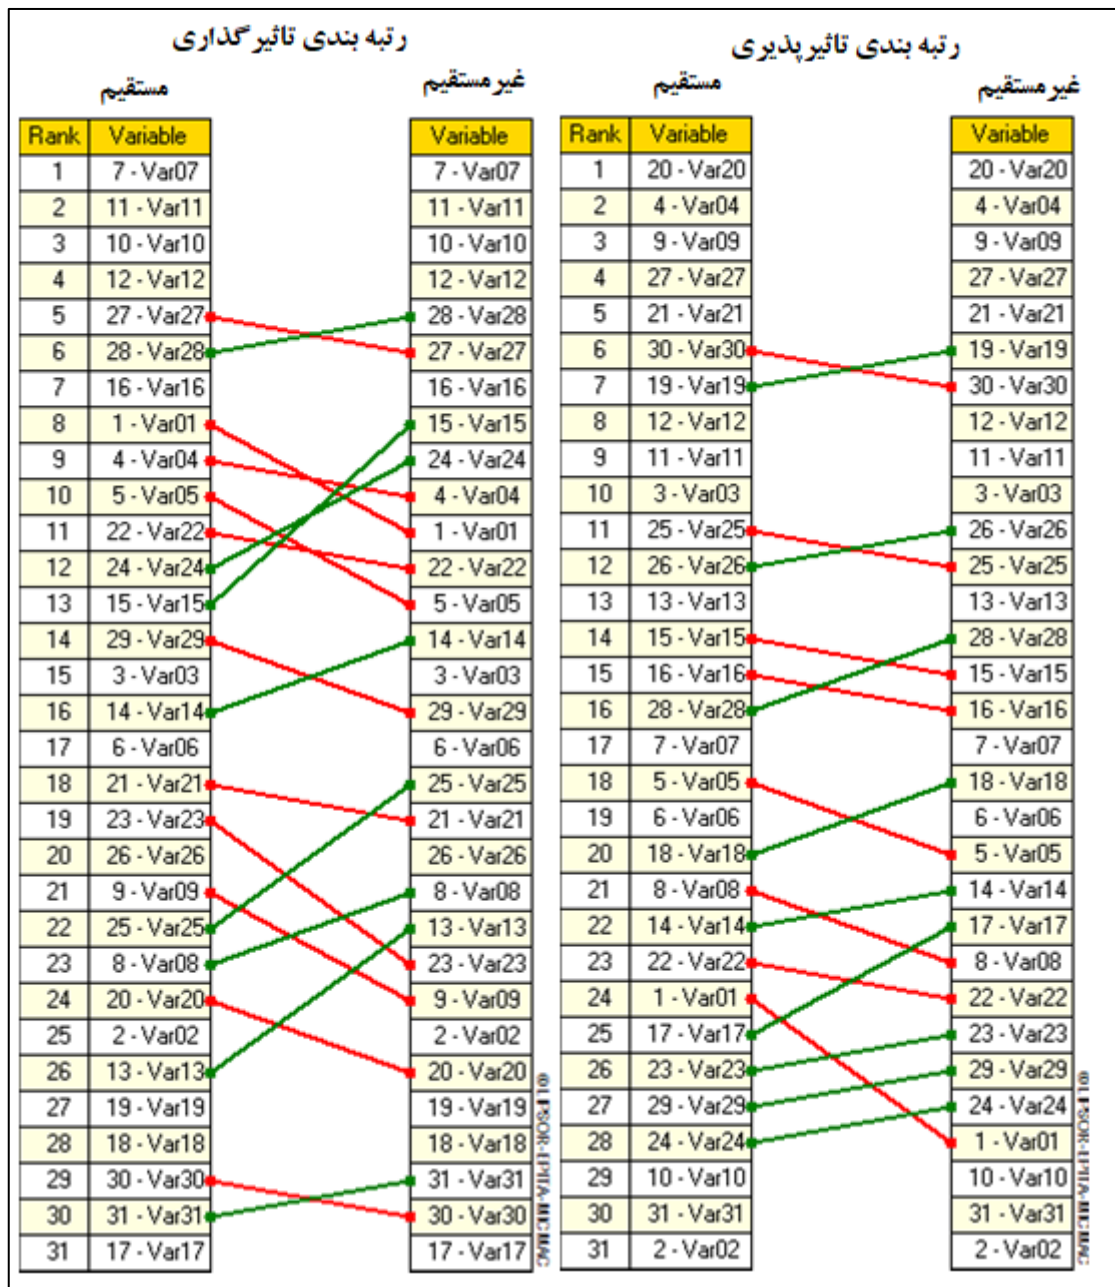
رتبه بندی تاثیرگذاری

مستقیم

| Rank | Variable |
|---|---|
| 1 | 7 - Var07 |
| 2 | 11 - Var11 |
| 3 | 10 - Var10 |
| 4 | 12 - Var12 |
| 5 | 27 - Var27 |
| 6 | 28 - Var28 |
| 7 | 16 - Var16 |
| 8 | 1 - Var01 |
| 9 | 4 - Var04 |
| 10 | 5 - Var05 |
| 11 | 22 - Var22 |
| 12 | 24 - Var24 |
| 13 | 15 - Var15 |
| 14 | 29 - Var29 |
| 15 | 3 - Var03 |
| 16 | 14 - Var14 |
| 17 | 6 - Var06 |
| 18 | 21 - Var21 |
| 19 | 23 - Var23 |
| 20 | 26 - Var26 |
| 21 | 9 - Var09 |
| 22 | 25 - Var25 |
| 23 | 8 - Var08 |
| 24 | 20 - Var20 |
| 25 | 2 - Var02 |
| 26 | 13 - Var13 |
| 27 | 19 - Var19 |
| 28 | 18 - Var18 |
| 29 | 30 - Var30 |
| 30 | 31 - Var31 |
| 31 | 17 - Var17 |

غیرمستقیم

| Variable |
|---|
| 7 - Var07 |
| 11 - Var11 |
| 10 - Var10 |
| 12 - Var12 |
| 28 - Var28 |
| 27 - Var27 |
| 16 - Var16 |
| 15 - Var15 |
| 24 - Var24 |
| 4 - Var04 |
| 1 - Var01 |
| 22 - Var22 |
| 5 - Var05 |
| 14 - Var14 |
| 3 - Var03 |
| 29 - Var29 |
| 6 - Var06 |
| 25 - Var25 |
| 21 - Var21 |
| 26 - Var26 |
| 8 - Var08 |
| 13 - Var13 |
| 23 - Var23 |
| 9 - Var09 |
| 2 - Var02 |
| 20 - Var20 |
| 19 - Var19 |
| 18 - Var18 |
| 31 - Var31 |
| 30 - Var30 |
| 17 - Var17 |

©LIPSOR-EPITA-MICMAC

رتبه بندی تاثیرپذیری

مستقیم

| Rank | Variable |
|---|---|
| 1 | 20 - Var20 |
| 2 | 4 - Var04 |
| 3 | 9 - Var09 |
| 4 | 27 - Var27 |
| 5 | 21 - Var21 |
| 6 | 30 - Var30 |
| 7 | 19 - Var19 |
| 8 | 12 - Var12 |
| 9 | 11 - Var11 |
| 10 | 3 - Var03 |
| 11 | 25 - Var25 |
| 12 | 26 - Var26 |
| 13 | 13 - Var13 |
| 14 | 15 - Var15 |
| 15 | 16 - Var16 |
| 16 | 28 - Var28 |
| 17 | 7 - Var07 |
| 18 | 5 - Var05 |
| 19 | 6 - Var06 |
| 20 | 18 - Var18 |
| 21 | 8 - Var08 |
| 22 | 14 - Var14 |
| 23 | 22 - Var22 |
| 24 | 1 - Var01 |
| 25 | 17 - Var17 |
| 26 | 23 - Var23 |
| 27 | 29 - Var29 |
| 28 | 24 - Var24 |
| 29 | 10 - Var10 |
| 30 | 31 - Var31 |
| 31 | 2 - Var02 |

غیرمستقیم

| Variable |
|---|
| 20 - Var20 |
| 4 - Var04 |
| 9 - Var09 |
| 27 - Var27 |
| 21 - Var21 |
| 19 - Var19 |
| 30 - Var30 |
| 12 - Var12 |
| 11 - Var11 |
| 3 - Var03 |
| 26 - Var26 |
| 25 - Var25 |
| 13 - Var13 |
| 28 - Var28 |
| 15 - Var15 |
| 16 - Var16 |
| 7 - Var07 |
| 18 - Var18 |
| 6 - Var06 |
| 5 - Var05 |
| 14 - Var14 |
| 17 - Var17 |
| 8 - Var08 |
| 22 - Var22 |
| 23 - Var23 |
| 29 - Var29 |
| 24 - Var24 |
| 1 - Var01 |
| 10 - Var10 |
| 31 - Var31 |
| 2 - Var02 |

©LIPSOR-EPITA-MICMAC